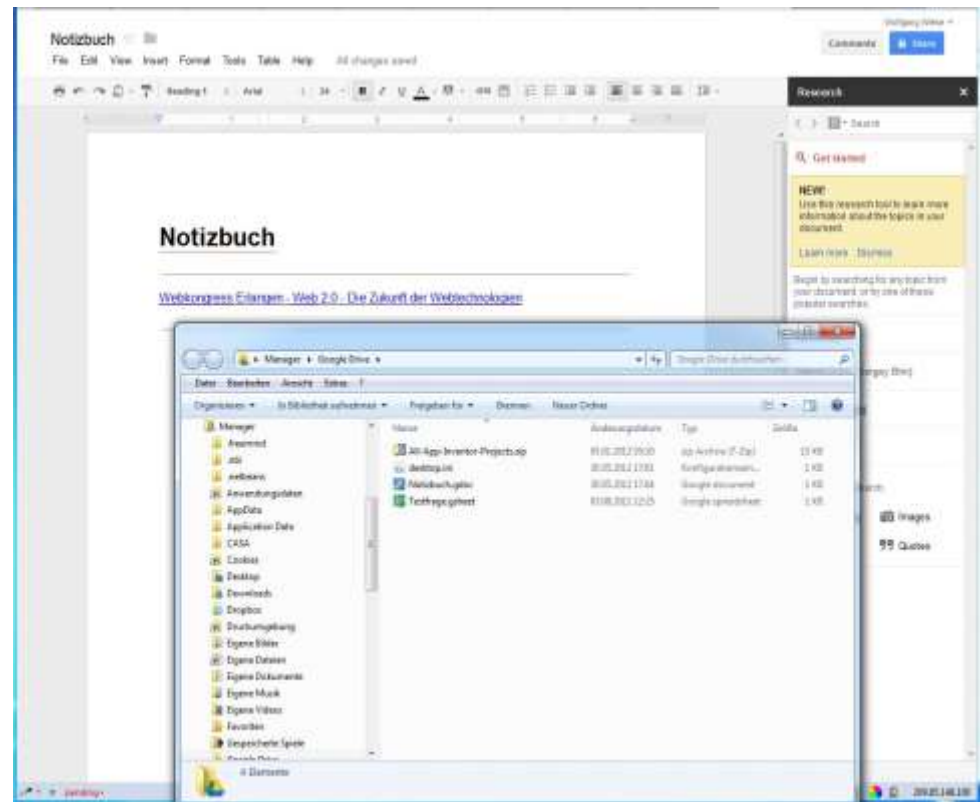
Wolfgang Weber

Notizbuch

File Edit View Insert Format Tools Table Help All changes saved

Comments Share

Heading 1 Arial 24

Research

Search

Get started

NEW!
Use this research tool to learn more information about the topics in your document.

Learn more Dismiss

Begin by searching for any topic from your document, or try one of these popular searches.

Images

Quotes

Notizbuch

Webkongress Erlangen - Web 2.0 - Die Zukunft der Webtechnologien

Manager ▸ Google Drive ▸

Google Drive durchsuchen

Datei Bearbeiten Ansicht Extras ?

Organisieren ▾ In Bibliothek aufnehmen ▾ Freigeben für ▾ Brennen Neuer Ordner

| Name | Änderungsdatum | Typ | Größe |
|---|---|---|---|
| All-App-Inventor-Projects.zip | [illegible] | zip Archive (F-Zip) | 13 KB |
| desktop.ini | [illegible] | Konfigurationsein... | 1 KB |
| Notizbuch.gdoc | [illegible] | Google document | 1 KB |
| Testfrage.gsheet | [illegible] | Google spreadsheet | 1 KB |

Manager
Anwendungsdaten
AppData
Application Data
CASA
Cookies
Desktop
Downloads
Dropbox
Druckumgebung
Eigene Bilder
Eigene Dateien
Eigene Dokumente
Eigene Musik
Eigene Videos
Favoriten
Gespeicherte Spiele

4 Elemente